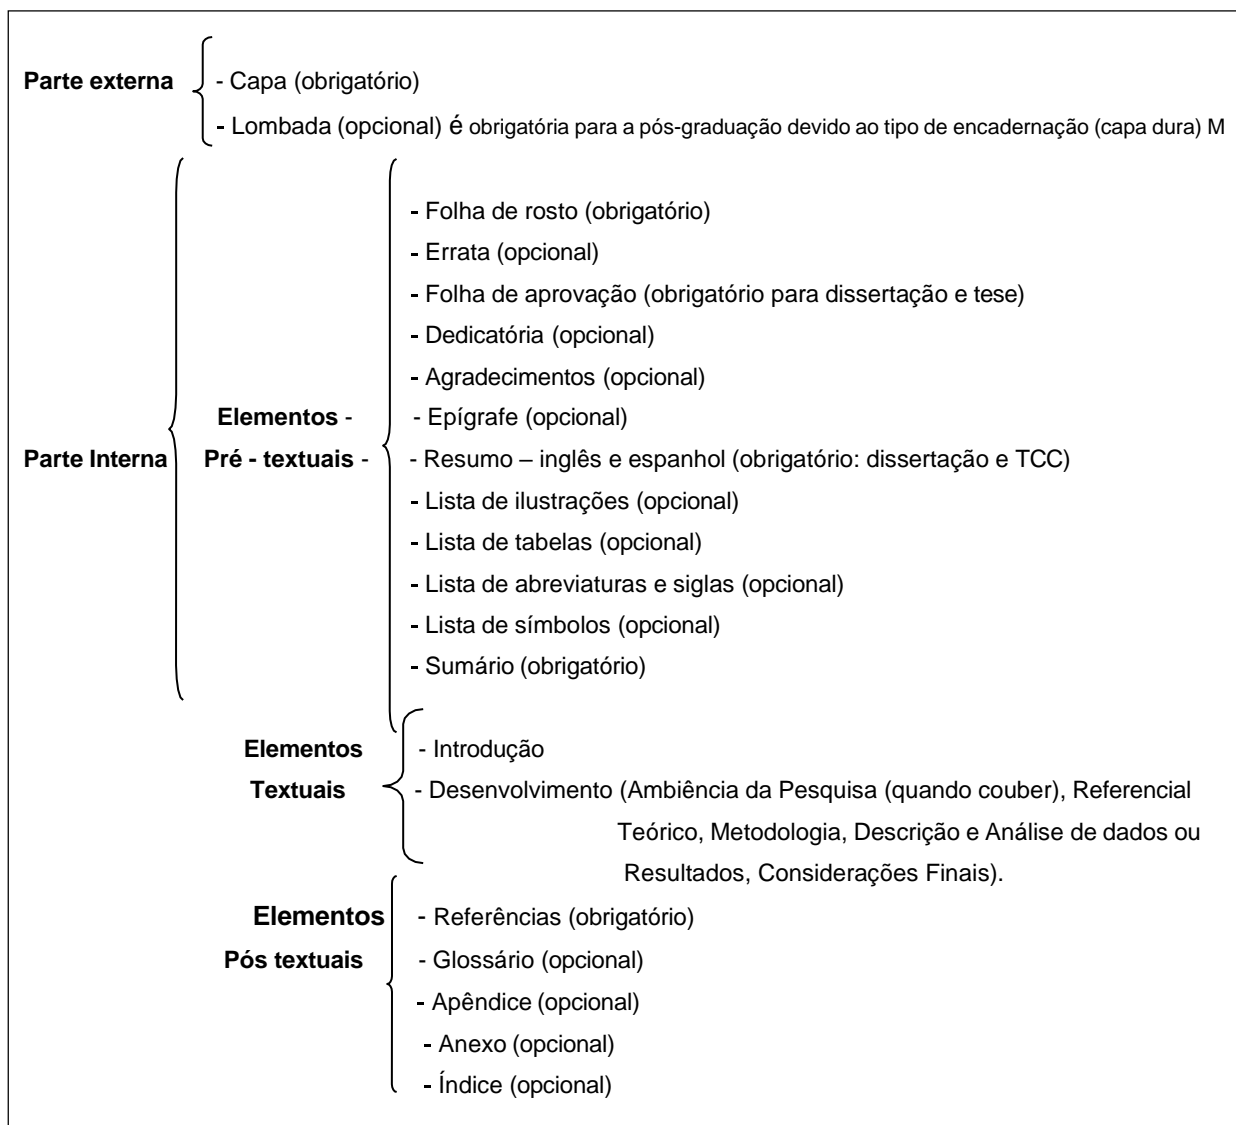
Parte externa
- Capa (obrigatório)
- Lombada (opcional) é obrigatória para a pós-graduação devido ao tipo de encadernação (capa dura) M

Parte Interna

Elementos - Pré - textuais -
- Folha de rosto (obrigatório)
- Errata (opcional)
- Folha de aprovação (obrigatório para dissertação e tese)
- Dedicatória (opcional)
- Agradecimentos (opcional)
- Epígrafe (opcional)
- Resumo – inglês e espanhol (obrigatório: dissertação e TCC)
- Lista de ilustrações (opcional)
- Lista de tabelas (opcional)
- Lista de abreviaturas e siglas (opcional)
- Lista de símbolos (opcional)
- Sumário (obrigatório)

Elementos Textuais
- Introdução
- Desenvolvimento (Ambiência da Pesquisa (quando couber), Referencial Teórico, Metodologia, Descrição e Análise de dados ou Resultados, Considerações Finais).

Elementos Pós textuais
- Referências (obrigatório)
- Glossário (opcional)
- Apêndice (opcional)
- Anexo (opcional)
- Índice (opcional)